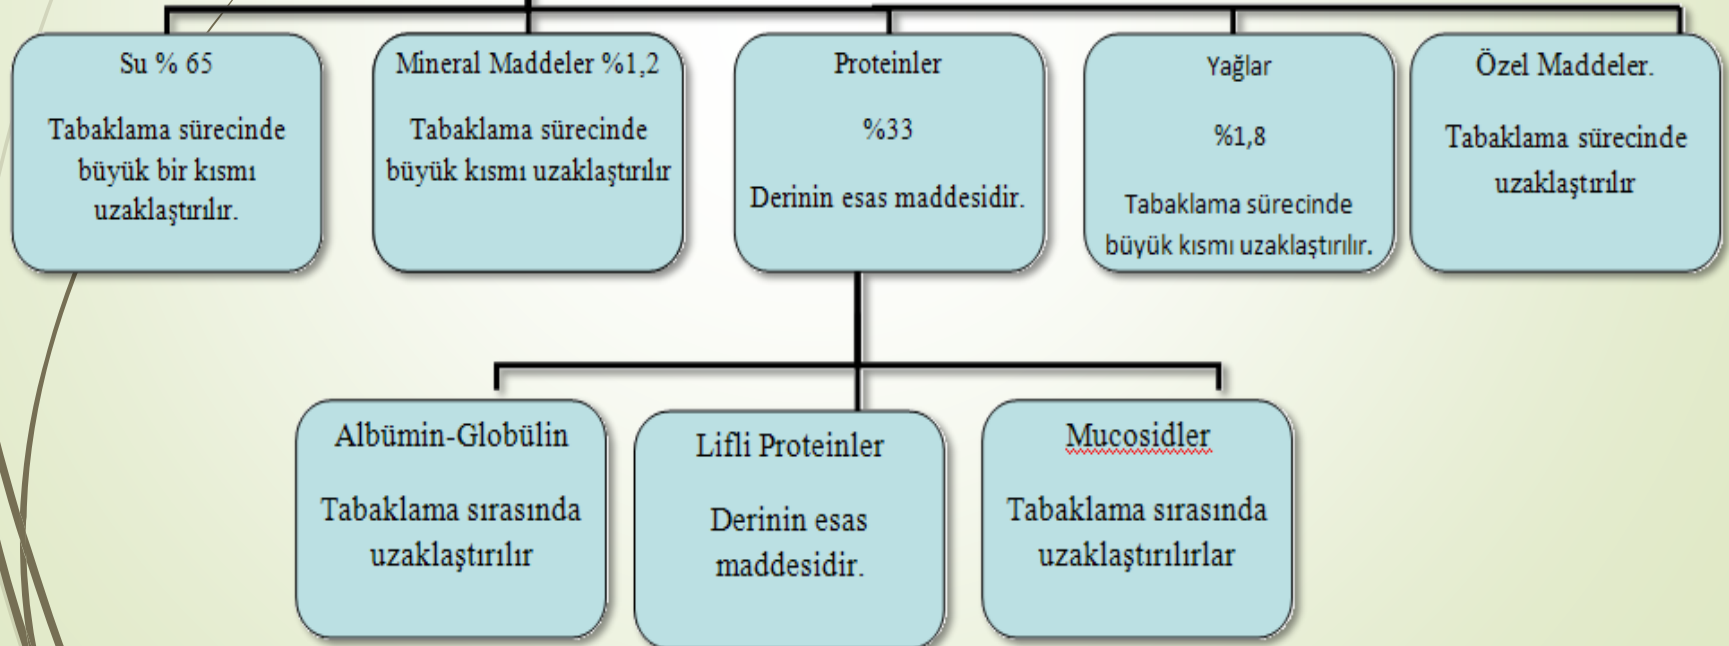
Su % 65

Tabaklama sürecinde büyük bir kısmı uzaklaştırılır.

Mineral Maddeler %1,2

Tabaklama sürecinde büyük kısmı uzaklaştırılır

Proteinler

%33

Derinin esas maddesidir.

Yağlar

%1,8

Tabaklama sürecinde büyük kısmı uzaklaştırılır.

Özel Maddeler.

Tabaklama sürecinde uzaklaştırılır

Albümin-Globülin

Tabaklama sırasında uzaklaştırılır

Lifli Proteinler

Derinin esas maddesidir.

Mucosidler

Tabaklama sırasında uzaklaştırılırlar